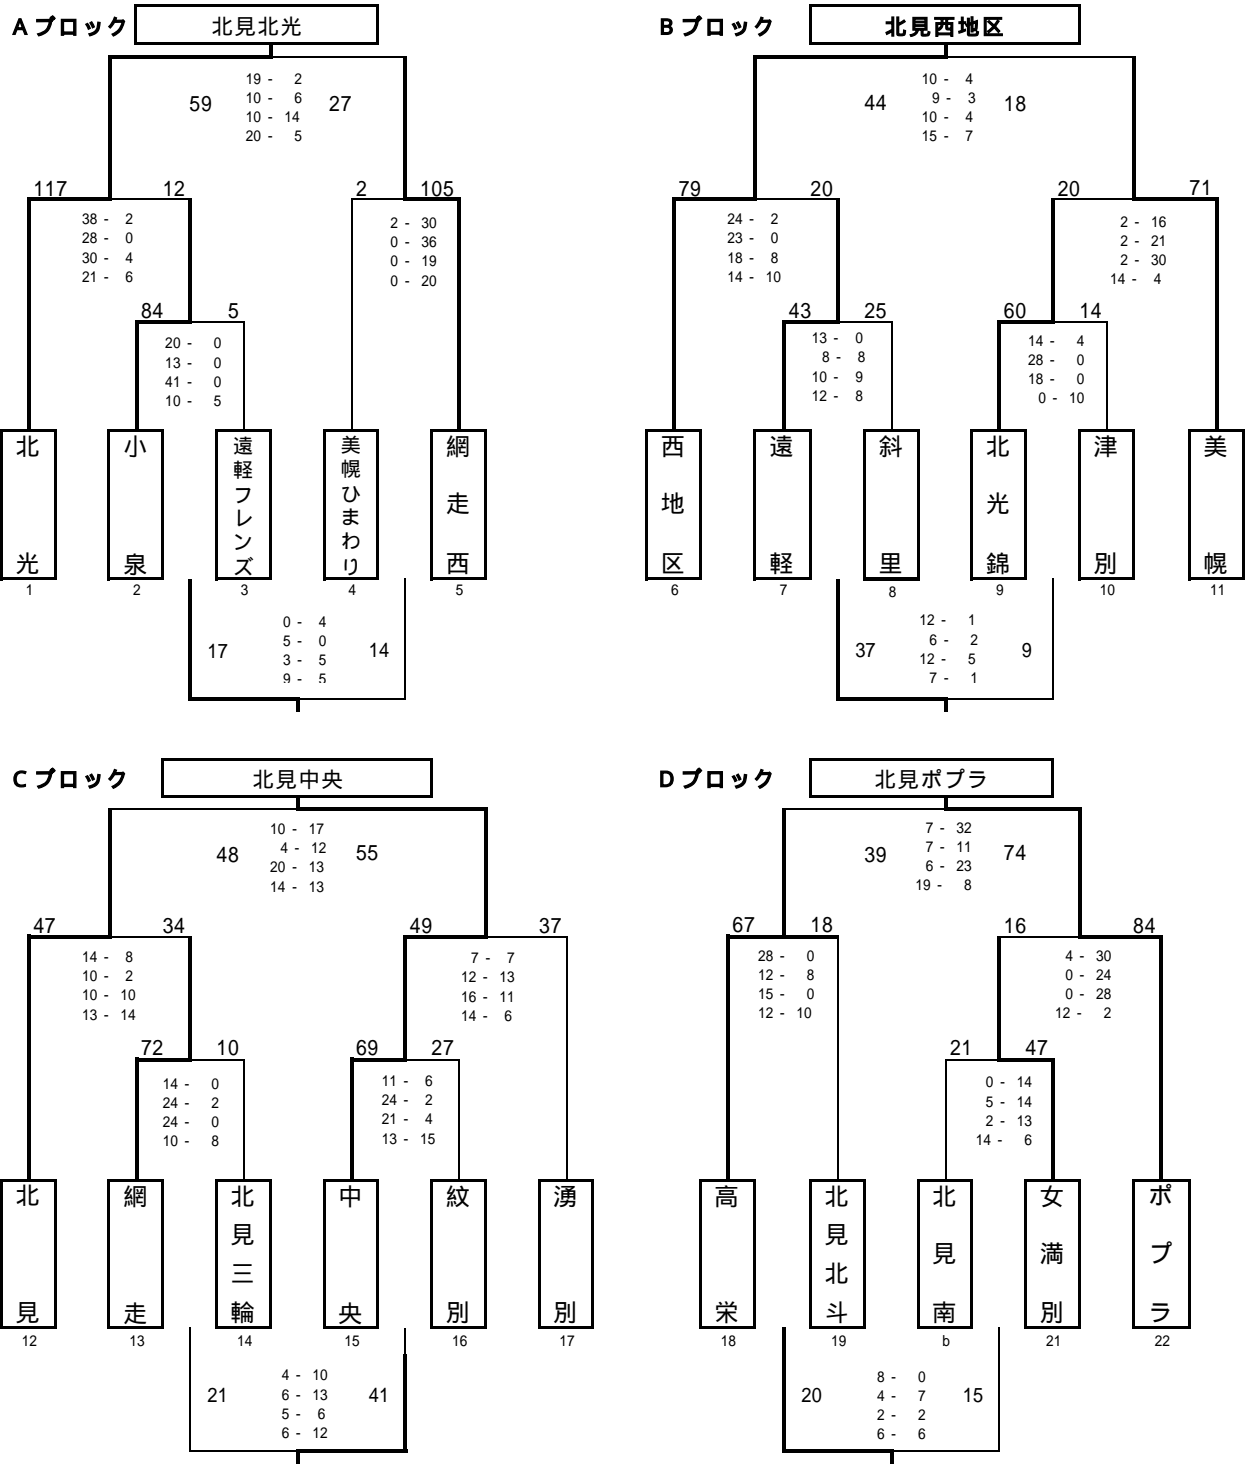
Aブロック 北見北光

59
19 - 2
10 - 6
10 - 14
20 - 5
27

117 12
38 - 2
28 - 0
30 - 4
21 - 6

2 105
2 - 30
0 - 36
0 - 19
0 - 20

84 5
20 - 0
13 - 0
41 - 0
10 - 5

北光
1
小泉
2
遠軽フレンズ
3
美幌ひまわり
4
網走西
5

17
0 - 4
5 - 0
3 - 5
9 - 5
14

Bブロック 北見西地区

44
10 - 4
9 - 3
10 - 4
15 - 7
18

79 20
24 - 2
23 - 0
18 - 8
14 - 10

20 71
2 - 16
2 - 21
2 - 30
14 - 4

43 25
13 - 0
8 - 8
10 - 9
12 - 8

60 14
14 - 4
28 - 0
18 - 0
0 - 10

西地区
6
遠軽
7
斜里
8
北光錦
9
津別
10
美幌
11

37
12 - 1
6 - 2
12 - 5
7 - 1
9

Cブロック 北見中央

48
10 - 17
4 - 12
20 - 13
14 - 13
55

47 34
14 - 8
10 - 2
10 - 10
13 - 14

49 37
7 - 7
12 - 13
16 - 11
14 - 6

72 10
14 - 0
24 - 2
24 - 0
10 - 8

69 27
11 - 6
24 - 2
21 - 4
13 - 15

北見
12
網走
13
北見三輪
14
中央
15
紋別
16
湧別
17

21
4 - 10
6 - 13
5 - 6
6 - 12
41

Dブロック 北見ポプラ

39
7 - 32
7 - 11
6 - 23
19 - 8
74

67 18
28 - 0
12 - 8
15 - 0
12 - 10

16 84
4 - 30
0 - 24
0 - 28
12 - 2

21 47
0 - 14
5 - 14
2 - 13
14 - 6

高栄
18
北見北斗
19
北見南
b
女満別
21
ポプラ
22

20
8 - 0
4 - 7
2 - 2
6 - 6
15